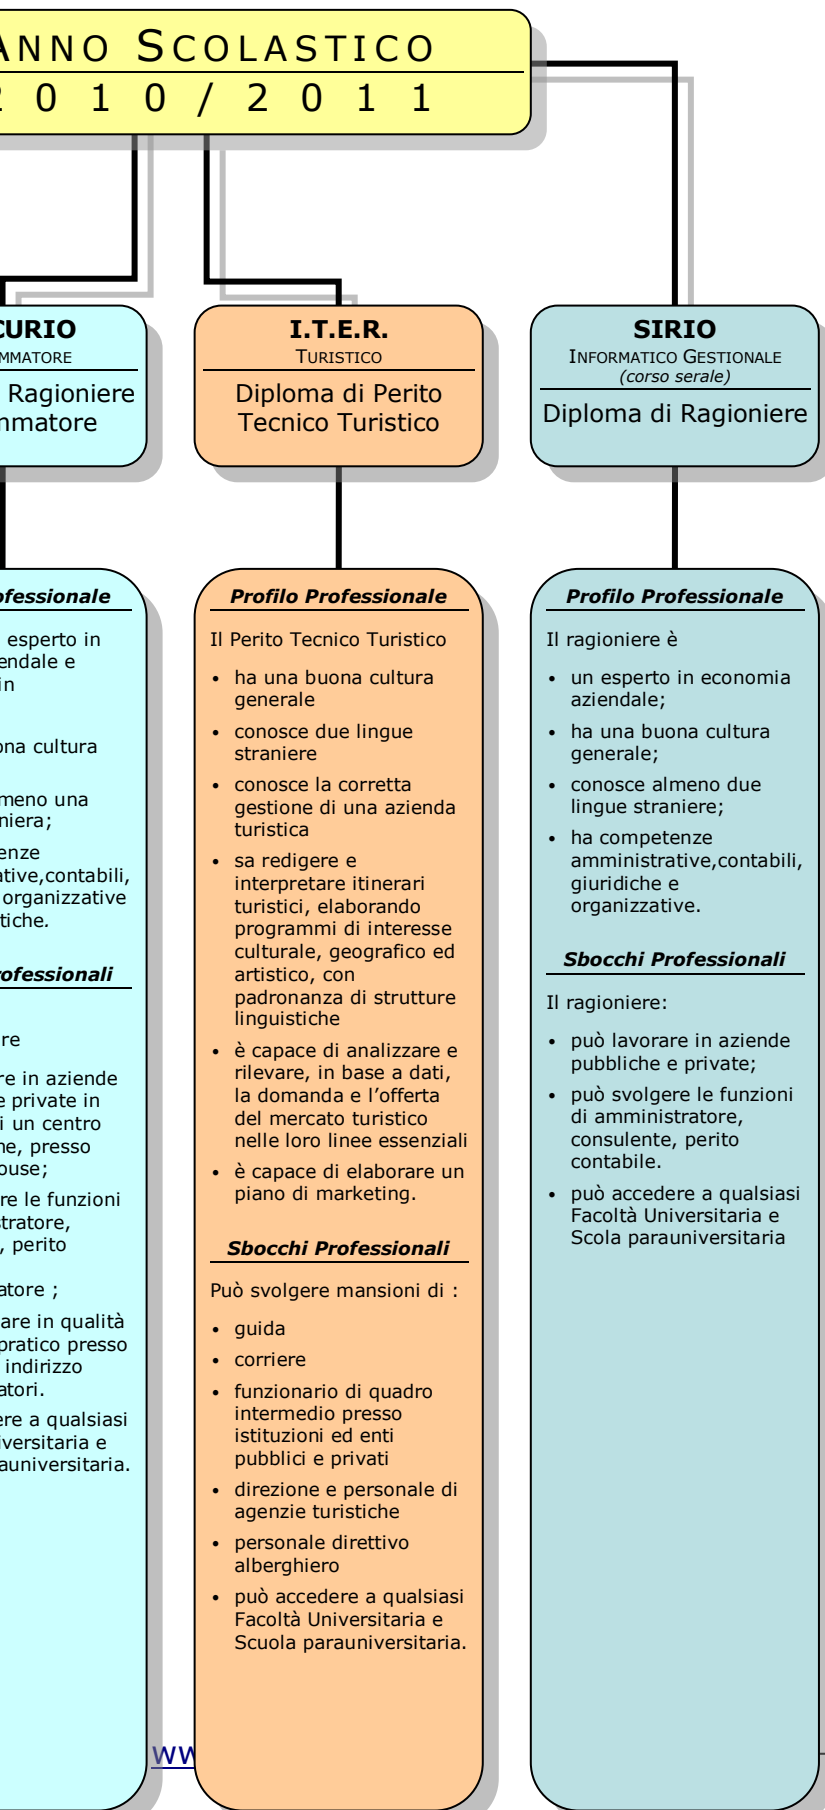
ANNO SCOLASTICO
2 0 1 0 / 2 0 1 1

CURIO
MMATORE
Ragioniere
nmatore

I.T.E.R.
TURISTICO
Diploma di Perito Tecnico Turistico

SIRIO
INFORMATICO GESTIONALE
(corso serale)
Diploma di Ragioniere

fessionale

esperto in
endale e
in

ona cultura

meno una
niera;

enze
ative,contabili,
organizzative
tiche.

ofessionali

re

re in aziende
e private in
i un centro
ne, presso
ouse;

re le funzioni
tratore,
, perito

atore ;

are in qualità
pratico presso
indirizzo
atori.

ere a qualsiasi
iversitaria e
auniversitaria.

Profilo Professionale

Il Perito Tecnico Turistico

• ha una buona cultura generale
• conosce due lingue straniere
• conosce la corretta gestione di una azienda turistica
• sa redigere e interpretare itinerari turistici, elaborando programmi di interesse culturale, geografico ed artistico, con padronanza di strutture linguistiche
• è capace di analizzare e rilevare, in base a dati, la domanda e l'offerta del mercato turistico nelle loro linee essenziali
• è capace di elaborare un piano di marketing.

Sbocchi Professionali

Può svolgere mansioni di :

• guida
• corriere
• funzionario di quadro intermedio presso istituzioni ed enti pubblici e privati
• direzione e personale di agenzie turistiche
• personale direttivo alberghiero
• può accedere a qualsiasi Facoltà Universitaria e Scuola parauniversitaria.

Profilo Professionale

Il ragioniere è

• un esperto in economia aziendale;
• ha una buona cultura generale;
• conosce almeno due lingue straniere;
• ha competenze amministrative,contabili, giuridiche e organizzative.

Sbocchi Professionali

Il ragioniere:

• può lavorare in aziende pubbliche e private;
• può svolgere le funzioni di amministratore, consulente, perito contabile.
• può accedere a qualsiasi Facoltà Universitaria e Scola parauniversitaria

ww